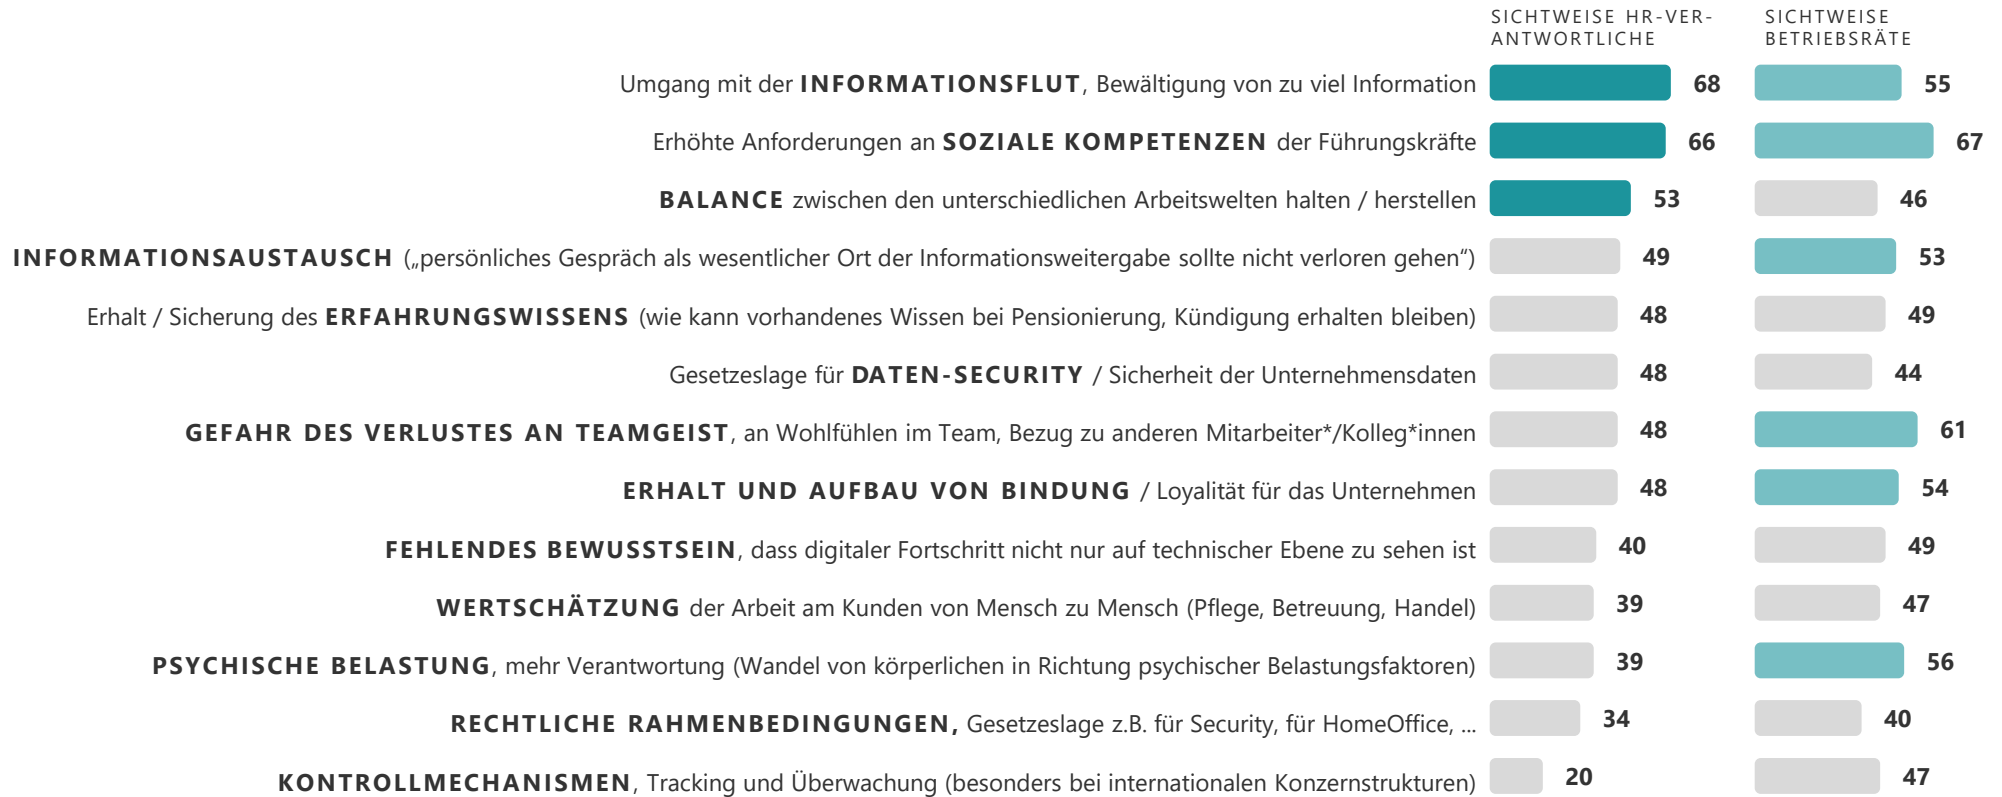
SICHTWEISE HR-VERANTWORTLICHE

SICHTWEISE BETRIEBSRÄTE

| | SICHTWEISE HR-VERANTWORTLICHE | SICHTWEISE BETRIEBSRÄTE |
|---|---|---|
| Umgang mit der INFORMATIONSFLUT, Bewältigung von zu viel Information | 68 | 55 |
| Erhöhte Anforderungen an SOZIALE KOMPETENZEN der Führungskräfte | 66 | 67 |
| BALANCE zwischen den unterschiedlichen Arbeitswelten halten / herstellen | 53 | 46 |
| INFORMATIONSAUSTAUSCH („persönliches Gespräch als wesentlicher Ort der Informationsweitergabe sollte nicht verloren gehen“) | 49 | 53 |
| Erhalt / Sicherung des ERFAHRUNGSWISSENS (wie kann vorhandenes Wissen bei Pensionierung, Kündigung erhalten bleiben) | 48 | 49 |
| Gesetzeslage für DATEN-SECURITY / Sicherheit der Unternehmensdaten | 48 | 44 |
| GEFAHR DES VERLUSTES AN TEAMGEIST, an Wohlfühlen im Team, Bezug zu anderen Mitarbeiter*/Kolleg*innen | 48 | 61 |
| ERHALT UND AUFBAU VON BINDUNG / Loyalität für das Unternehmen | 48 | 54 |
| FEHLENDES BEWUSSTSEIN, dass digitaler Fortschritt nicht nur auf technischer Ebene zu sehen ist | 40 | 49 |
| WERTSCHÄTZUNG der Arbeit am Kunden von Mensch zu Mensch (Pflege, Betreuung, Handel) | 39 | 47 |
| PSYCHISCHE BELASTUNG, mehr Verantwortung (Wandel von körperlichen in Richtung psychischer Belastungsfaktoren) | 39 | 56 |
| RECHTLICHE RAHMENBEDINGUNGEN, Gesetzeslage z.B. für Security, für HomeOffice, ... | 34 | 40 |
| KONTROLLMECHANISMEN, Tracking und Überwachung (besonders bei internationalen Konzernstrukturen) | 20 | 47 |